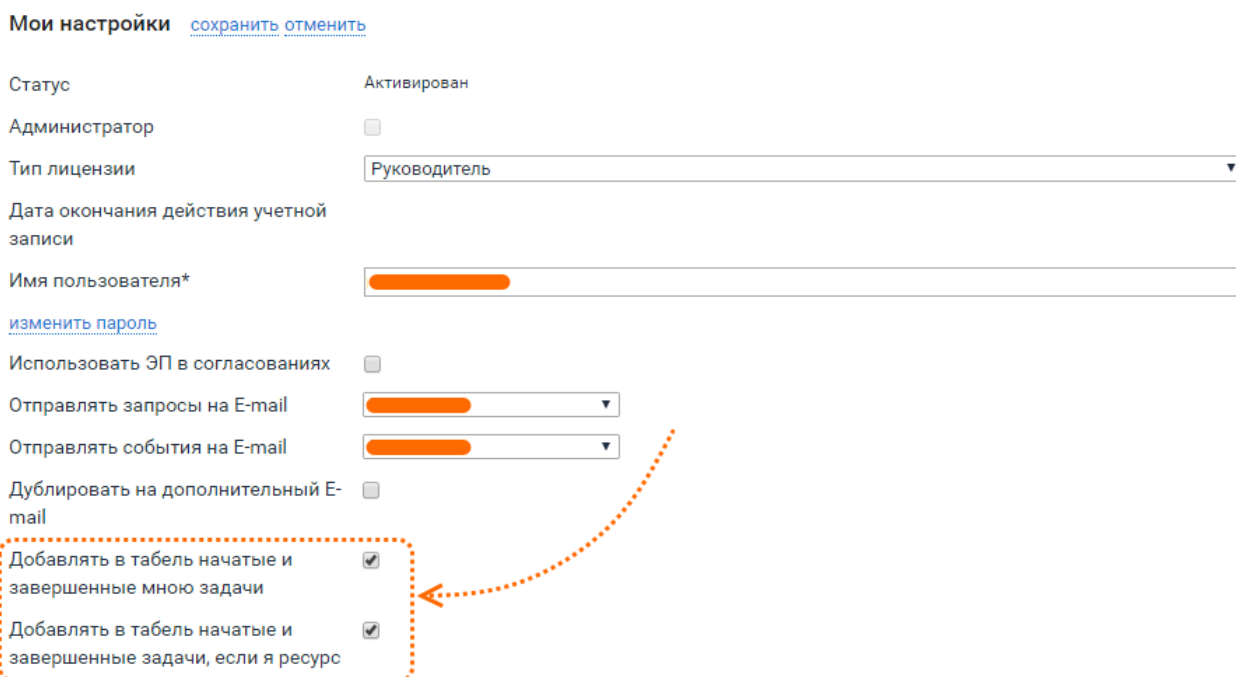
Мои настройки сохранить отменить

Статус Активирован

Администратор

Тип лицензии Руководитель

Дата окончания действия учетной записи

Имя пользователя*

изменить пароль

Использовать ЭП в согласованиях

Отправлять запросы на E-mail

Отправлять события на E-mail

Дублировать на дополнительный E-mail

Добавлять в табель начатые и завершенные мною задачи

Добавлять в табель начатые и завершенные задачи, если я ресурс